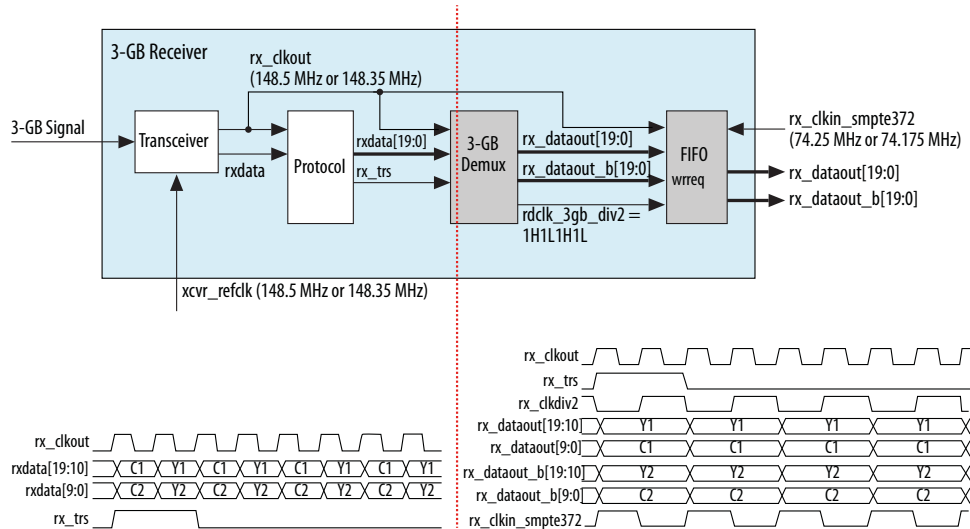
3-GB Receiver

rx_clkout
(148.5 MHz or 148.35 MHz)

3-GB Signal

Transceiver

rxdata

Protocol

rxdata[19:0]

rx_trs

3-GB
Demux

rx_dataout[19:0]

rx_dataout_b[19:0]

rdclk_3gb_div2 =
1H1L1H1L

FIFO
wrreq

rx_clkin_smpte372
(74.25 MHz or 74.175 MHz)

rx_dataout[19:0]

rx_dataout_b[19:0]

xcvr_refclk (148.5 MHz or 148.35 MHz)

rx_clkout
rxdata[19:10] C1 Y1 C1 Y1 C1 Y1 C1 Y1
rxdata[9:0] C2 Y2 C2 Y2 C2 Y2 C2 Y2
rx_trs

rx_clkout
rx_trs
rx_clkdiv2
rx_dataout[19:10] Y1 Y1 Y1 Y1
rx_dataout[9:0] C1 C1 C1 C1
rx_dataout_b[19:10] Y2 Y2 Y2 Y2
rx_dataout_b[9:0] C2 C2 C2 C2
rx_clkin_smpte372